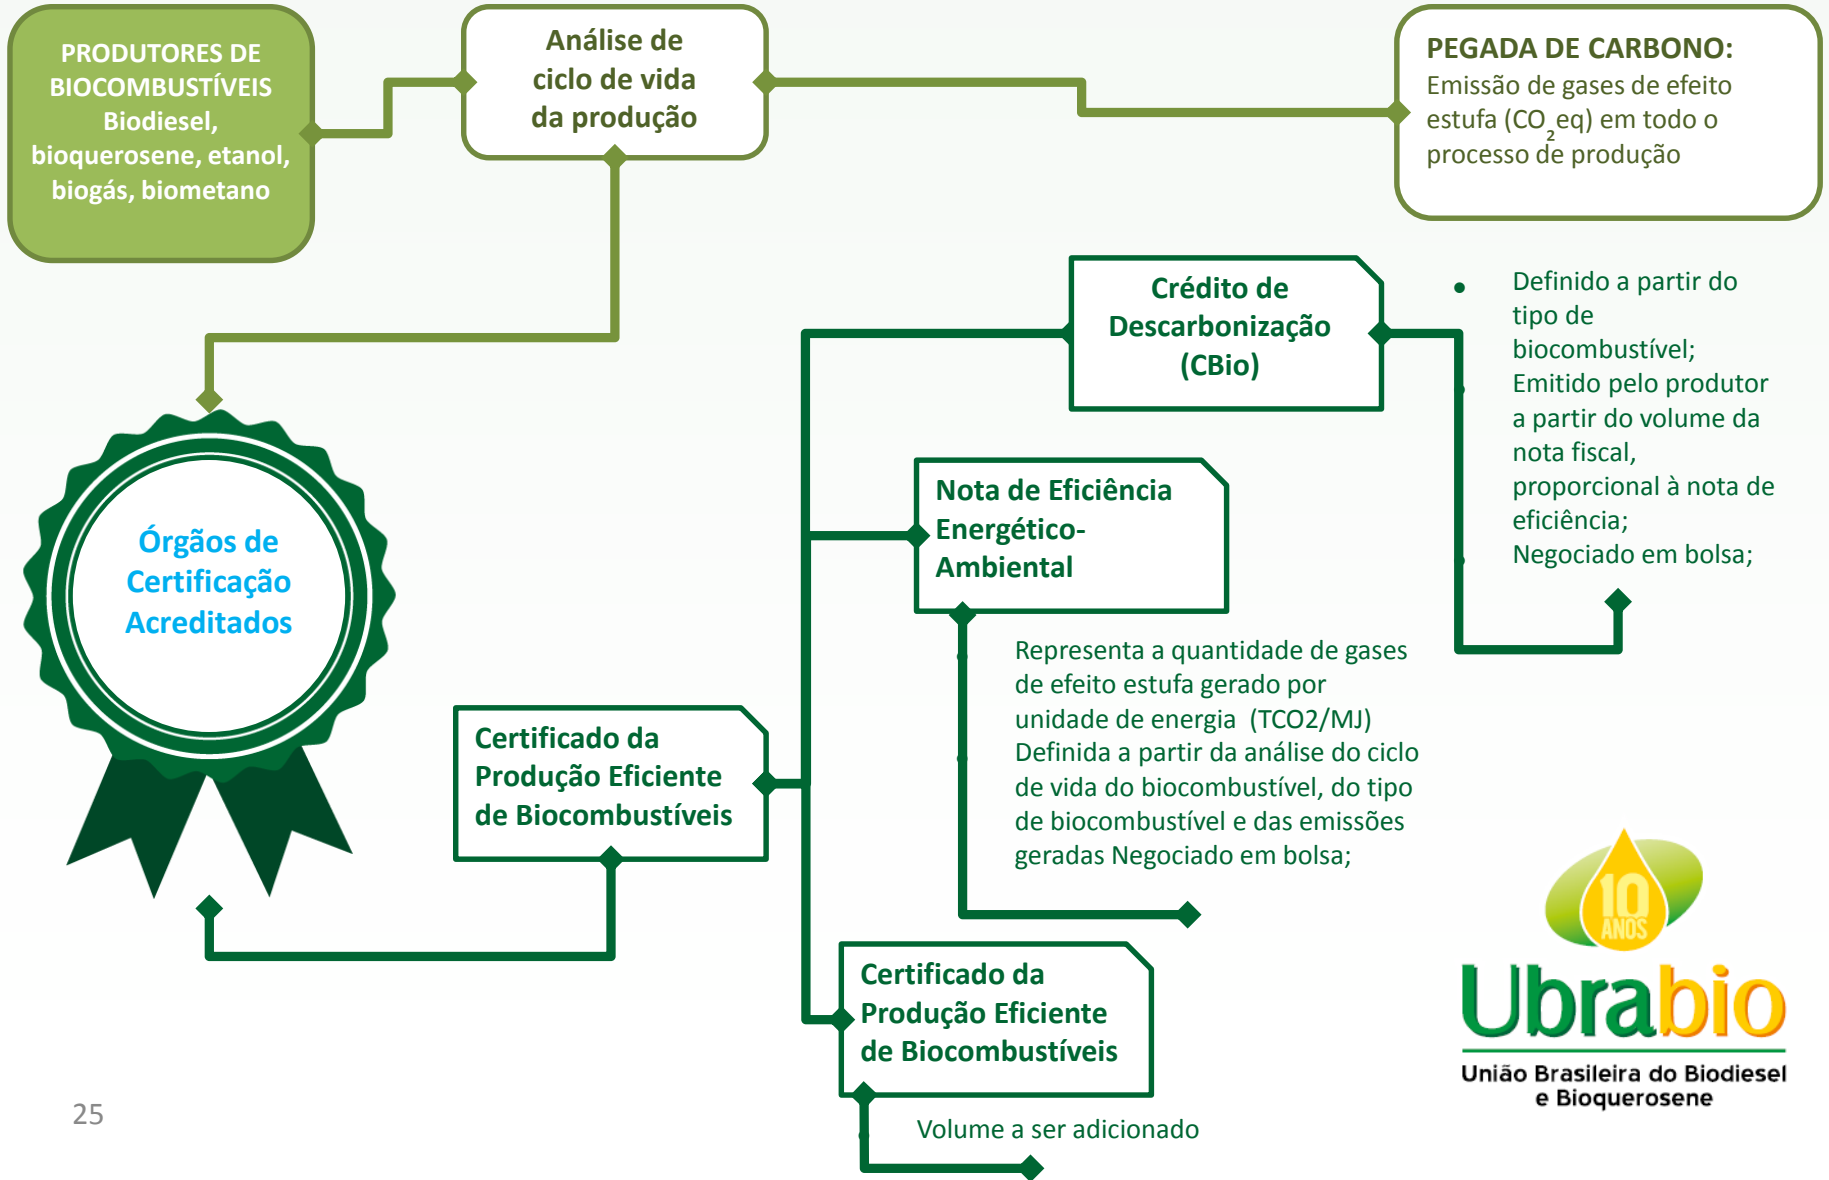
PRODUTORES DE BIOCOMBUSTÍVEIS Biodiesel, bioquerosene, etanol, biogás, biometano

Análise de ciclo de vida da produção

PEGADA DE CARBONO:
Emissão de gases de efeito estufa ($CO_2eq$) em todo o processo de produção

Crédito de Descarbonização (CBio)

• Definido a partir do tipo de biocombustível;
Emitido pelo produtor a partir do volume da nota fiscal, proporcional à nota de eficiência;
Negociado em bolsa;

Órgãos de Certificação Acreditados

Nota de Eficiência Energético-Ambiental

Representa a quantidade de gases de efeito estufa gerado por unidade de energia (TCO2/MJ)
Definida a partir da análise do ciclo de vida do biocombustível, do tipo de biocombustível e das emissões geradas Negociado em bolsa;

Certificado da Produção Eficiente de Biocombustíveis

Certificado da Produção Eficiente de Biocombustíveis

Volume a ser adicionado

10 ANOS
Ubrabio
União Brasileira do Biodiesel e Bioquerosene

25